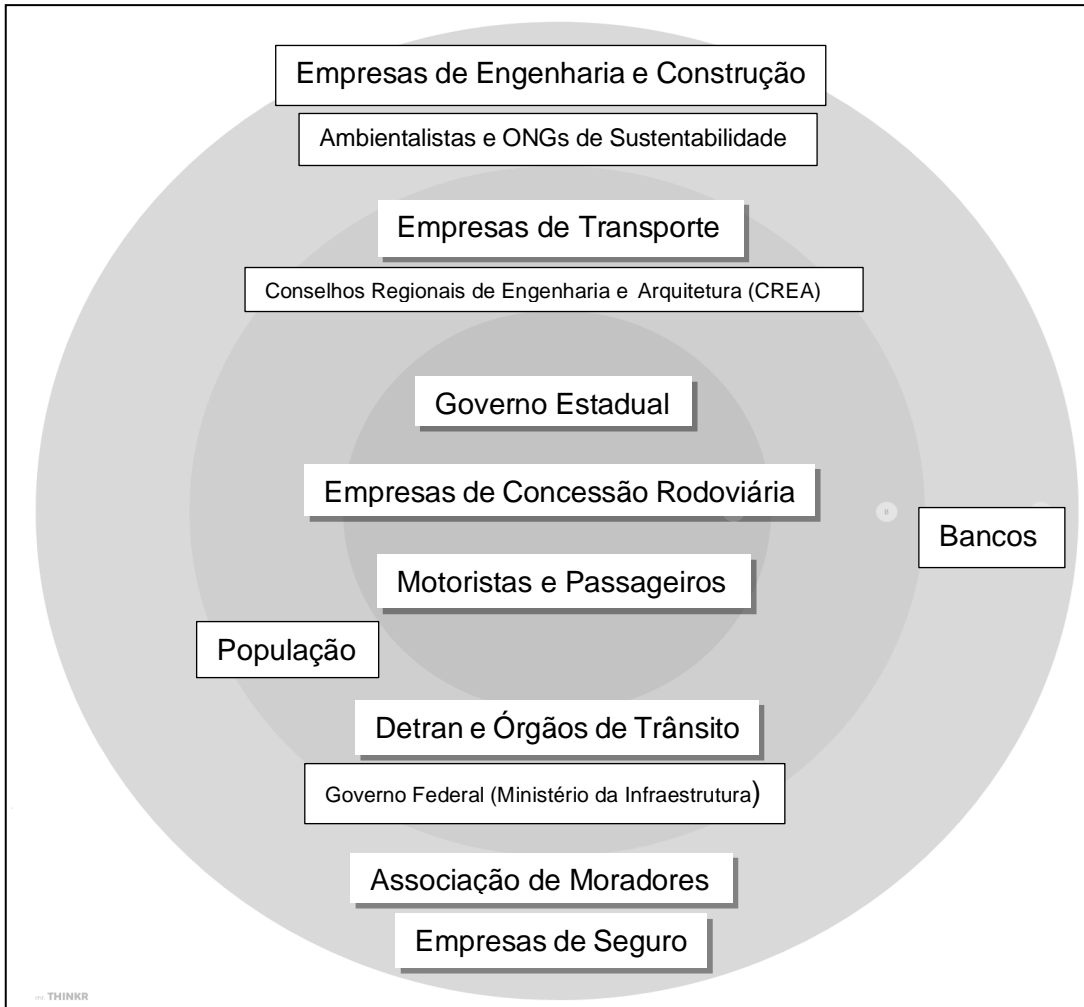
Empresas de Engenharia e Construção

Ambientalistas e ONGs de Sustentabilidade

Empresas de Transporte

Conselhos Regionais de Engenharia e Arquitetura (CREA)

Governo Estadual

Empresas de Concessão Rodoviária

Bancos

Motoristas e Passageiros

População

Detran e Órgãos de Trânsito

Governo Federal (Ministério da Infraestrutura)

Associação de Moradores

Empresas de Seguro

THINKR